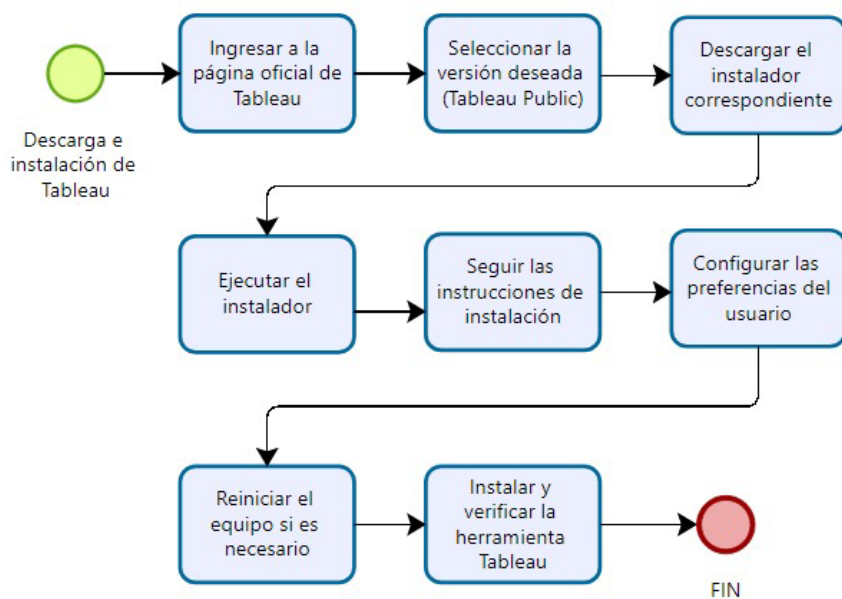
Descarga e instalación de Tableau

Ingresar a la página oficial de Tableau

Seleccionar la versión deseada (Tableau Public)

Descargar el instalador correspondiente

Ejecutar el instalador

Seguir las instrucciones de instalación

Configurar las preferencias del usuario

Reiniciar el equipo si es necesario

Instalar y verificar la herramienta Tableau

FIN